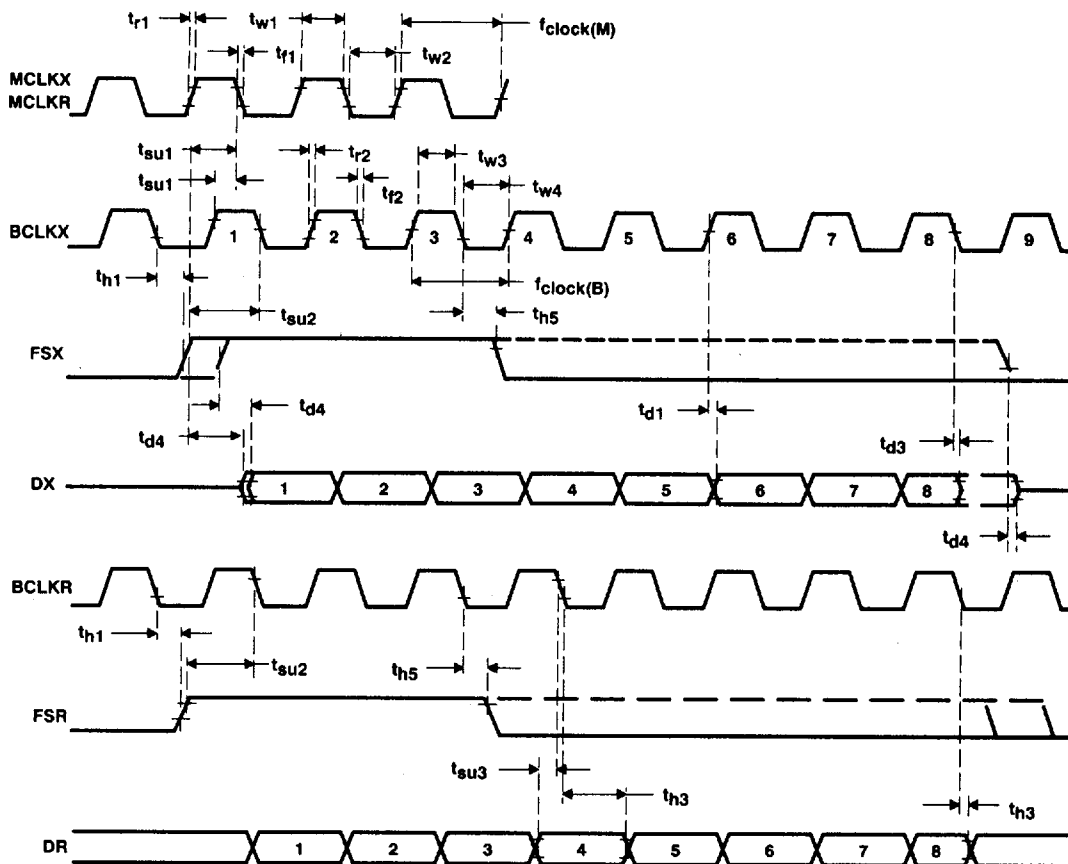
$t_{r1}$ $t_{w1}$ $f_{clock(M)}$
$t_{f1}$ $t_{w2}$
MCLKX
MCLKR
$t_{su1}$ $t_{r2}$ $t_{w3}$
$t_{su1}$ $t_{f2}$ $t_{w4}$
BCLKX 1 2 3 4 5 6 7 8 9
$t_{h1}$ $f_{clock(B)}$
$t_{su2}$ $t_{h5}$
FSX
$t_{d4}$
$t_{d4}$ $t_{d1}$ $t_{d3}$
DX 1 2 3 4 5 6 7 8
$t_{d4}$
BCLKR
$t_{h1}$
$t_{su2}$ $t_{h5}$
FSR
$t_{su3}$
$t_{h3}$ $t_{h3}$
DR 1 2 3 4 5 6 7 8